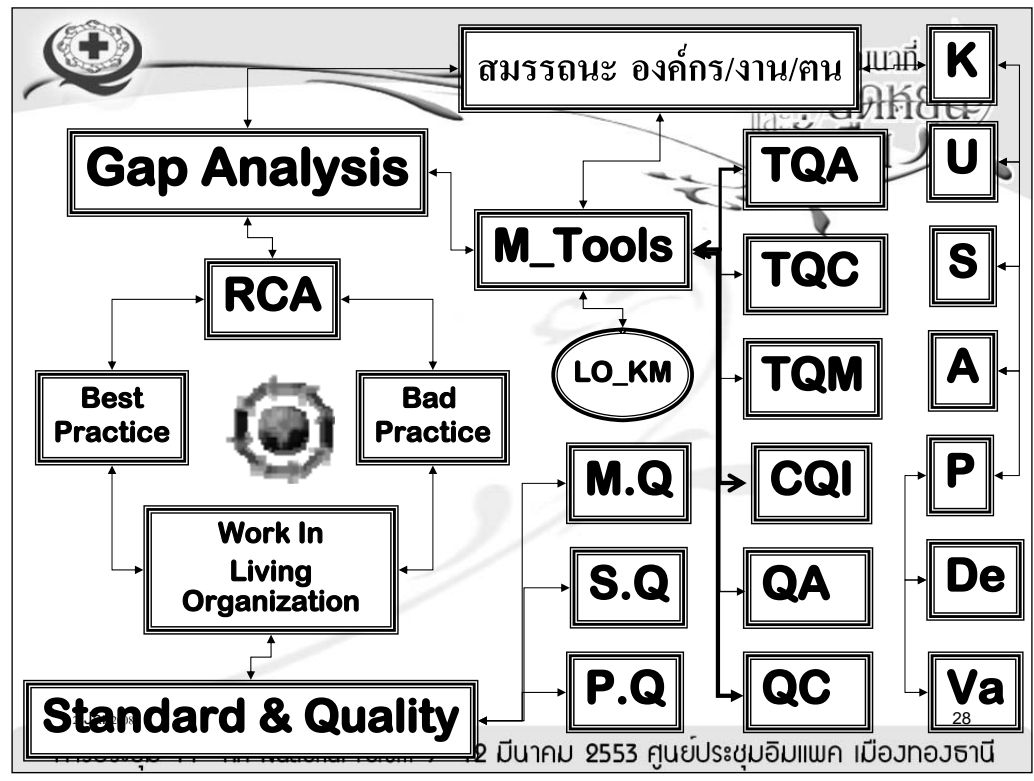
สมรรถนะ องค์กร/งาน/ฅน

K

Gap Analysis

TQA

U

M_Tools

TQC

S

RCA

LO_KM

TQM

A

Best Practice

Bad Practice

M.Q

CQI

P

Work In Living Organization

S.Q

QA

De

Standard & Quality

P.Q

QC

Va

28

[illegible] 12 มีนาคม 2553 ศูนย์ประชุมอิมแพค เมืองทองธานี